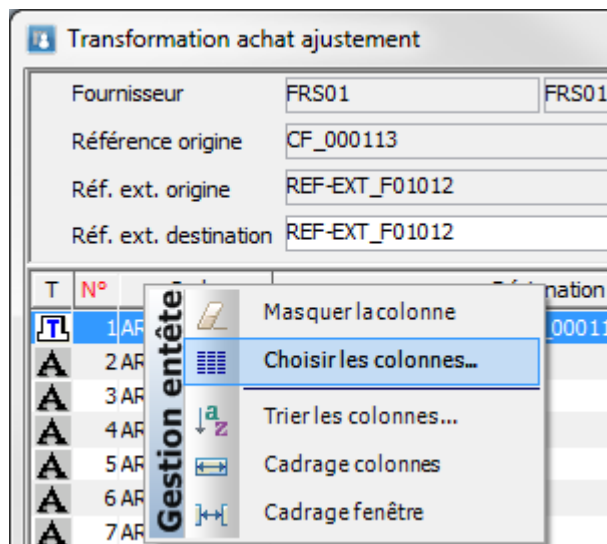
Transformation achat ajustement

Fournisseur FRS01 FRS01

Référence origine CF_000113

Réf. ext. origine REF-EXT_F01012

Réf. ext. destination REF-EXT_F01012

| T | N° | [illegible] | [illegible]nation |
|---|---|---|---|
| | 1 | AR | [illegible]_00011 |
| | 2 | AR | |
| | 3 | AR | |
| | 4 | AR | |
| | 5 | AR | |
| | 6 | AR | |
| | 7 | AR | |

Gestion entête

Masquer la colonne

Choisir les colonnes...

Trier les colonnes...

Cadrage colonnes

Cadrage fenêtre